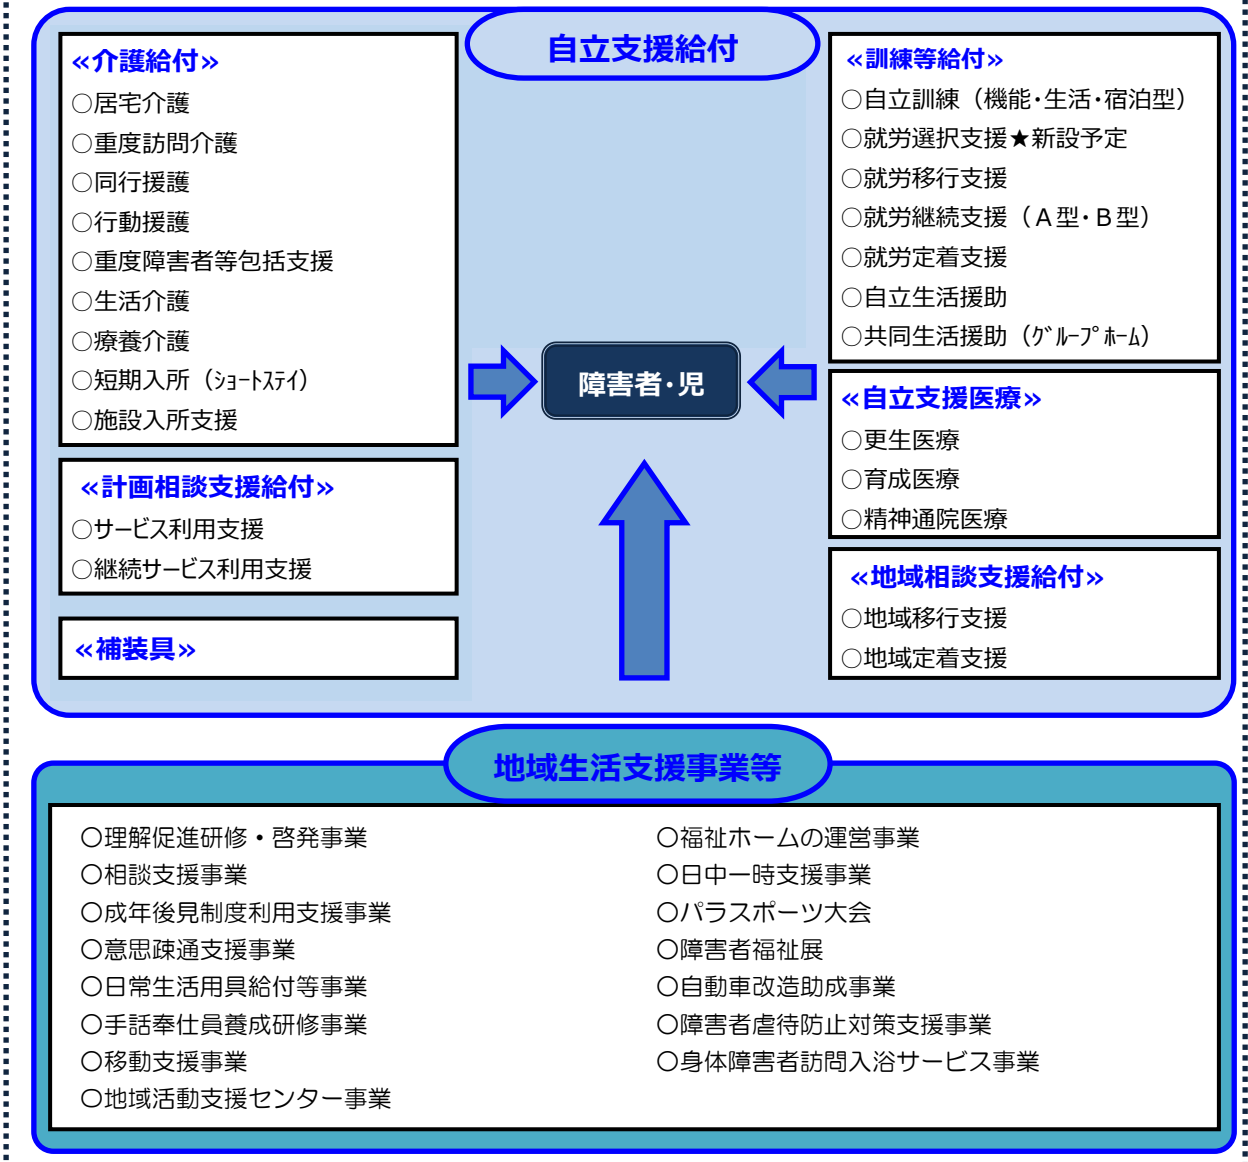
自立支援給付

«介護給付»
○居宅介護
○重度訪問介護
○同行援護
○行動援護
○重度障害者等包括支援
○生活介護
○療養介護
○短期入所（ｼｮｰﾄｽﾃｲ）
○施設入所支援

«計画相談支援給付»
○サービス利用支援
○継続サービス利用支援

«補装具»

障害者・児

«訓練等給付»
○自立訓練（機能・生活・宿泊型）
○就労選択支援★新設予定
○就労移行支援
○就労継続支援（Ａ型・Ｂ型）
○就労定着支援
○自立生活援助
○共同生活援助（ｸﾞﾙｰﾌﾟﾎｰﾑ）

«自立支援医療»
○更生医療
○育成医療
○精神通院医療

«地域相談支援給付»
○地域移行支援
○地域定着支援

地域生活支援事業等

○理解促進研修・啓発事業
○相談支援事業
○成年後見制度利用支援事業
○意思疎通支援事業
○日常生活用具給付等事業
○手話奉仕員養成研修事業
○移動支援事業
○地域活動支援センター事業

○福祉ホームの運営事業
○日中一時支援事業
○パラスポーツ大会
○障害者福祉展
○自動車改造助成事業
○障害者虐待防止対策支援事業
○身体障害者訪問入浴サービス事業